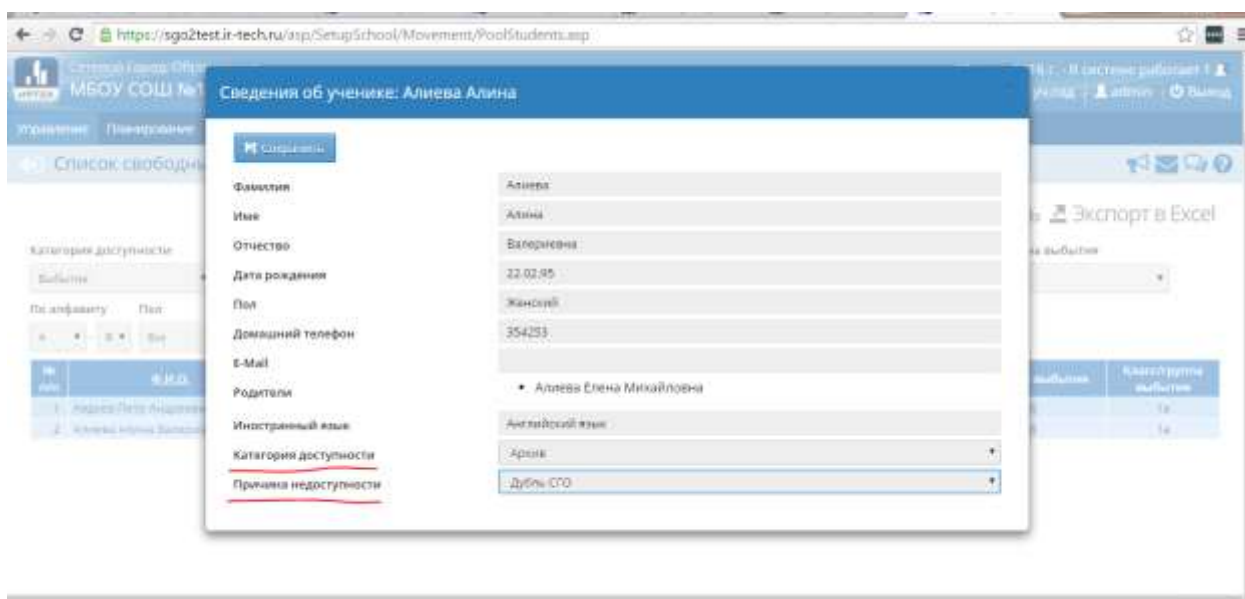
https://sgo2test.ir-tech.ru/asp/SetupSchool/Movement/PoolStudents.asp

МБОУ СОШ №1

Управление Планирование

Список свободных

Экспорт в Excel

Категория доступности

Выбытие

По алфавиту Пол

№ п/п Ф.И.О.

1 Авдеев Петр Андреевич

2 Алиева Алина Валериевна

Дата выбытия

Класс/группа выбытия

1а

1а

Сведения об ученике: Алиева Алина

Сохранить

| | |
|---|---|
| Фамилия | Алиева |
| Имя | Алина |
| Отчество | Валериевна |
| Дата рождения | 22.02.95 |
| Пол | Женский |
| Домашний телефон | 354253 |
| E-Mail | |
| Родители | • Алиева Елена Михайловна |
| Иностранный язык | Английский язык |
| Категория доступности | Архив |
| Причина недоступности | Дубль СГО |